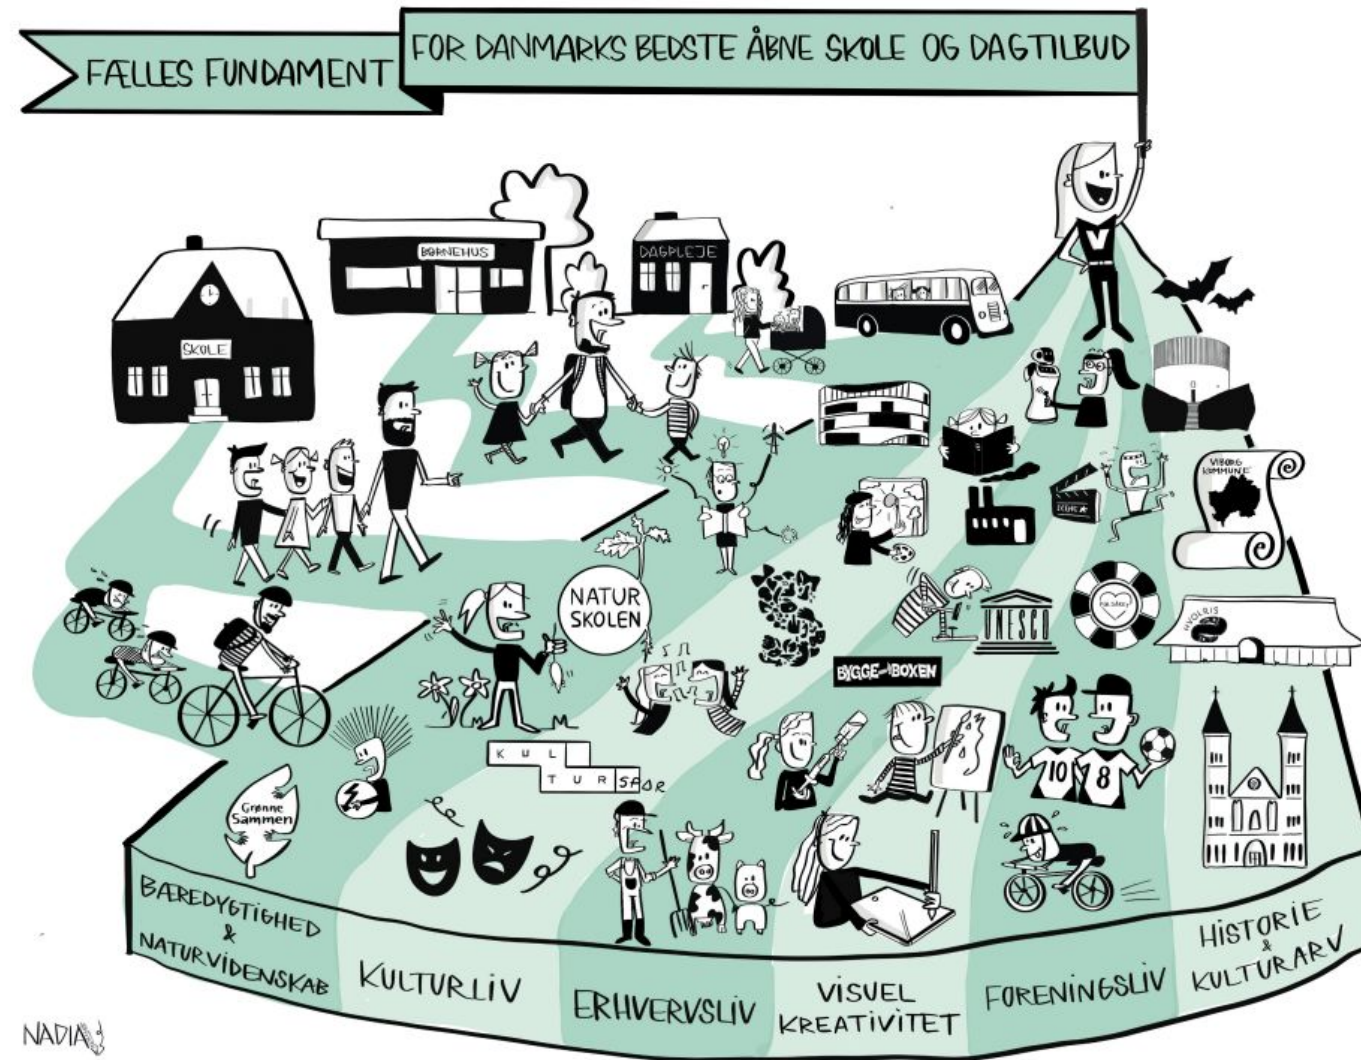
FÆLLES FUNDAMENT

FOR DANMARKS BEDSTE ÅBNE SKOLE OG DAGTILBUD

BØRNEHUS

DAGPLEJE

SKOLE

VIBORG KOMMUNE

NATUR SKOLEN

UNESCO

BIGGE BOXEN

HVOLRIS

KUL TUR SPOR

Grønne Sammen

10 8

BÆREDYGTIGHED & NATURVIDENSKAB

KULTURLIV

ERHVERVSLIV

VISUEL KREATIVITET

FORENINGSLIV

HISTORIE & KULTURARV

NADIA